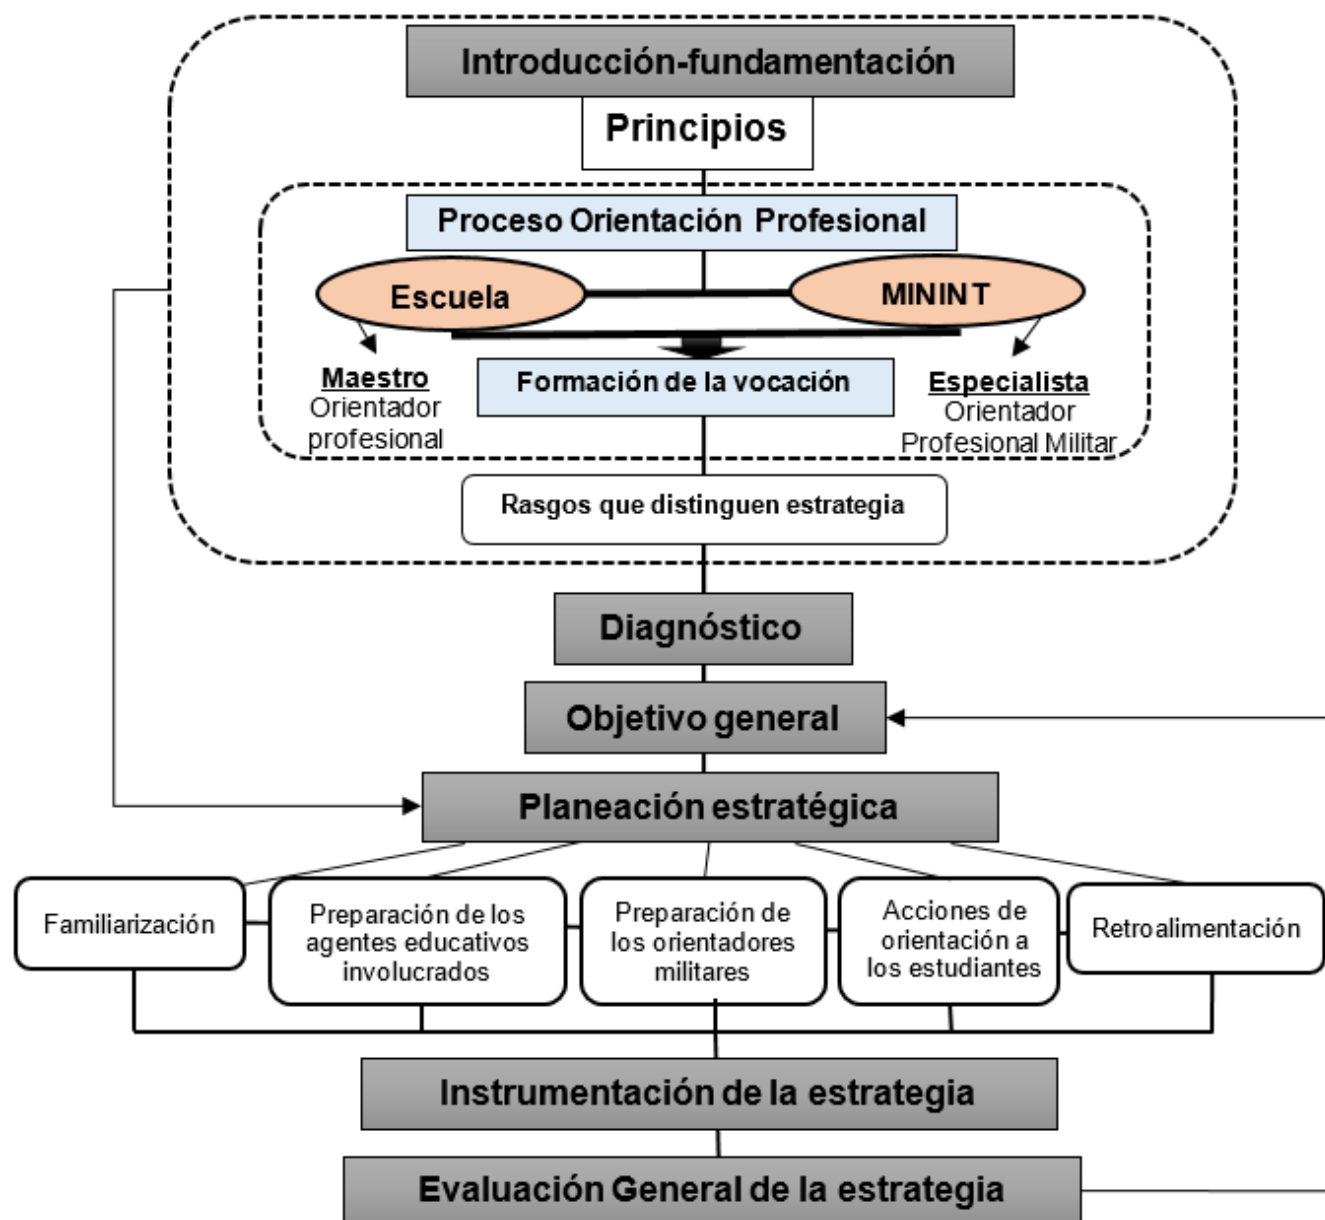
Introducción-fundamentación

Principios

Proceso Orientación Profesional

Escuela

MININT

Maestro
Orientador profesional

Formación de la vocación

Especialista
Orientador Profesional Militar

Rasgos que distinguen estrategia

Diagnóstico

Objetivo general

Planeación estratégica

Familiarización

Preparación de los agentes educativos involucrados

Preparación de los orientadores militares

Acciones de orientación a los estudiantes

Retroalimentación

Instrumentación de la estrategia

Evaluación General de la estrategia